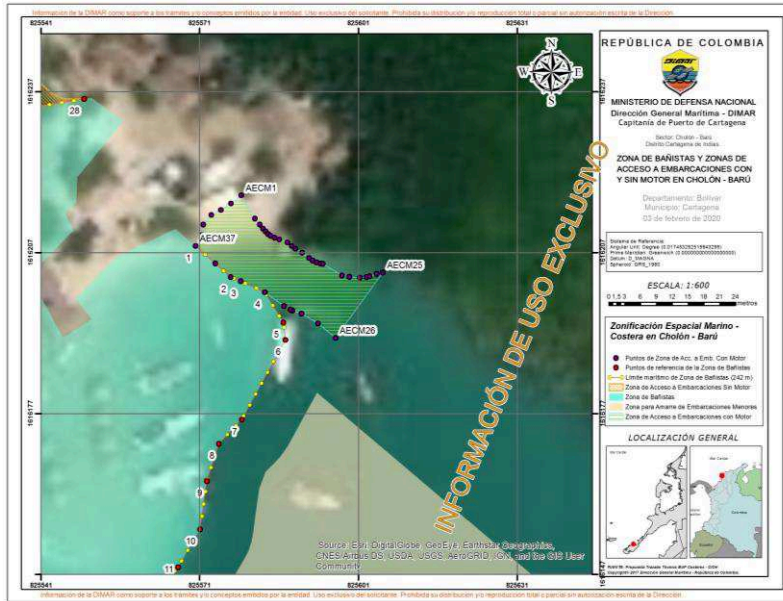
Información de la DIMAR como soporte a los trámites y/o conceptos emitidos por la entidad. Uso exclusivo del solicitante. Prohibida su distribución y/o reproducción total o parcial sin autorización escrita de la Dirección

825541 825571 825601 825631

1616237

1616207

1616177

N
W E
S

28

AECM1

AECM37

AECM25

AECM26

1

2 3

4

5

6

7

8

9

10

11

INFORMACIÓN DE USO EXCLUSIVO

Source: Esri, DigitalGlobe, GeoEye, Earthstar Geographics, CNES/Airbus DS, USDA, USGS, AeroGRID, IGN, and the GIS User Community

REPÚBLICA DE COLOMBIA

DIMAR

MINISTERIO DE DEFENSA NACIONAL
Dirección General Marítima - DIMAR
Capitanía de Puerto de Cartagena

Sector: Cholón - Barú
Distrito Cartagena de Indias

ZONA DE BAÑISTAS Y ZONAS DE ACCESO A EMBARCACIONES CON Y SIN MOTOR EN CHOLÓN - BARÚ

Departamento: Bolívar
Municipio: Cartagena
03 de febrero de 2020

Sistema de Referencia
Angular Unit: Degree (0.0174532925199433)
Prime Meridian: Greenwich (0.000000000000000000)
Datum: D_SIRGAS
Spheroid: GRS_1980

ESCALA: 1:600

0 1.5 3 6 9 12 18 24 metros

Zonificación Espacial Marino - Costera en Cholón - Barú

Puntos de Zona de Acc. a Emb. Con Motor
Puntos de referencia de la Zona de Bañistas
Límite marítimo de Zona de Bañistas (242 m)
Zona de Acceso a Embarcaciones Sin Motor
Zona de Bañistas
Zona para Amarre de Embarcaciones Menores
Zona de Acceso a Embarcaciones con Motor

LOCALIZACIÓN GENERAL

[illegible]

Información de la DIMAR como soporte a los trámites y/o conceptos emitidos por la entidad. Uso exclusivo del solicitante. Prohibida su distribución y/o reproducción total o parcial sin autorización escrita de la Dirección